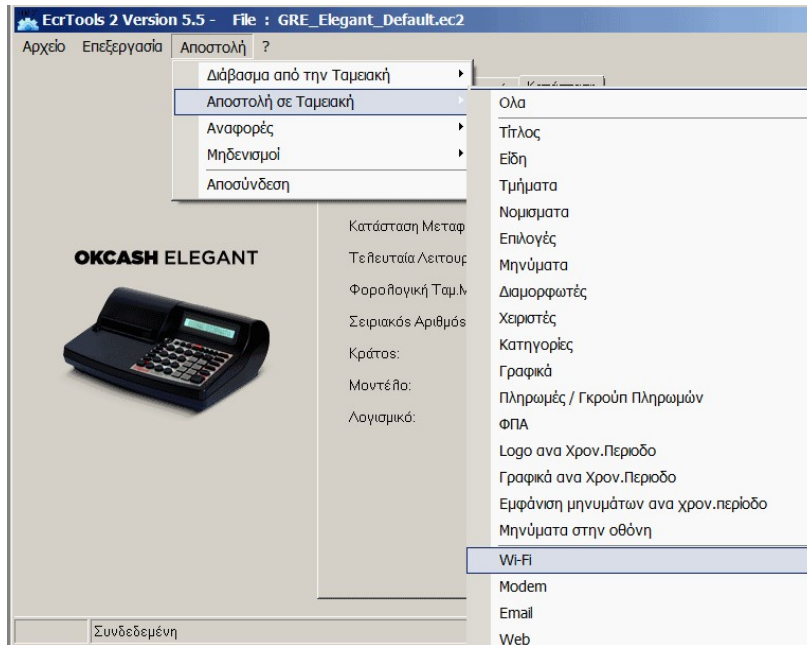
EcrTools 2 Version 5.5 - File : GRE_Elegant_Default.ec2

Αρχείο Επεξεργασία Αποστολή ?

Διάβασμα από την Ταμειακή
Αποστολή σε Ταμειακή
Αναφορές
Μηδενισμοί
Αποσύνδεση

Ολα
Τίτλος
Είδη
Τμήματα
Νομισματα
Επιλογές
Μηνύματα
Διαμορφωτές
Χειριστές
Κατηγορίες
Γραφικά
Πληρωμές / Γκρούπ Πληρωμών
ΦΠΑ
Logo ανα Χρον.Περιοδο
Γραφικά ανα Χρον.Περιοδο
Εμφάνιση μηνυμάτων ανα χρον.περιόδο
Μηνύματα στην οθόνη
Wi-Fi
Modem
Email
Web

OKCASH ELEGANT

Κατάσταση Μεταφ
Τελευταία Λειτουρ
Φορολογική Ταμ.Μ
Σειριακός Αριθμός
Κράτος:
Μοντέλο:
Λογισμικό:

Συνδεδεμένη